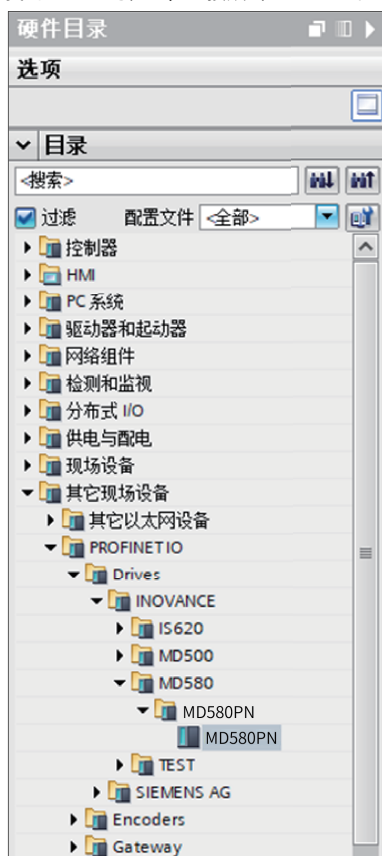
硬件目录

选项

目录

<搜索>

过滤 配置文件 <全部>

控制器
HMI
PC 系统
驱动器和起动器
网络组件
检测和监视
分布式 I/O
供电与配电
现场设备
其它现场设备
其它以太网设备
PROFINET IO
Drives
INOVANCE
IS620
MD500
MD580
MD580PN
MD580PN
TEST
SIEMENS AG
Encoders
Gateway